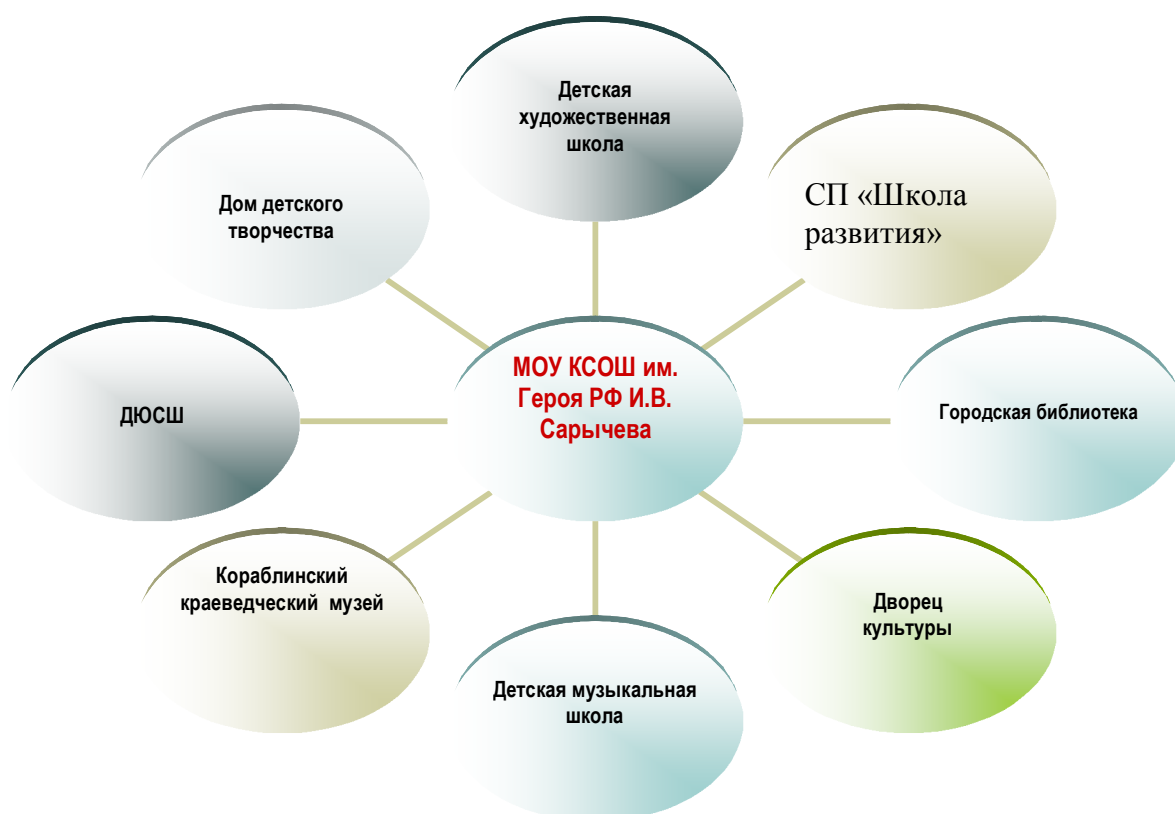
Детская художественная школа

Дом детского творчества

СП «Школа развития»

МОУ КСОШ им. Героя РФ И.В. Сарычева

ДЮСШ

Городская библиотека

Кораблинский краеведческий музей

Дворец культуры

Детская музыкальная школа